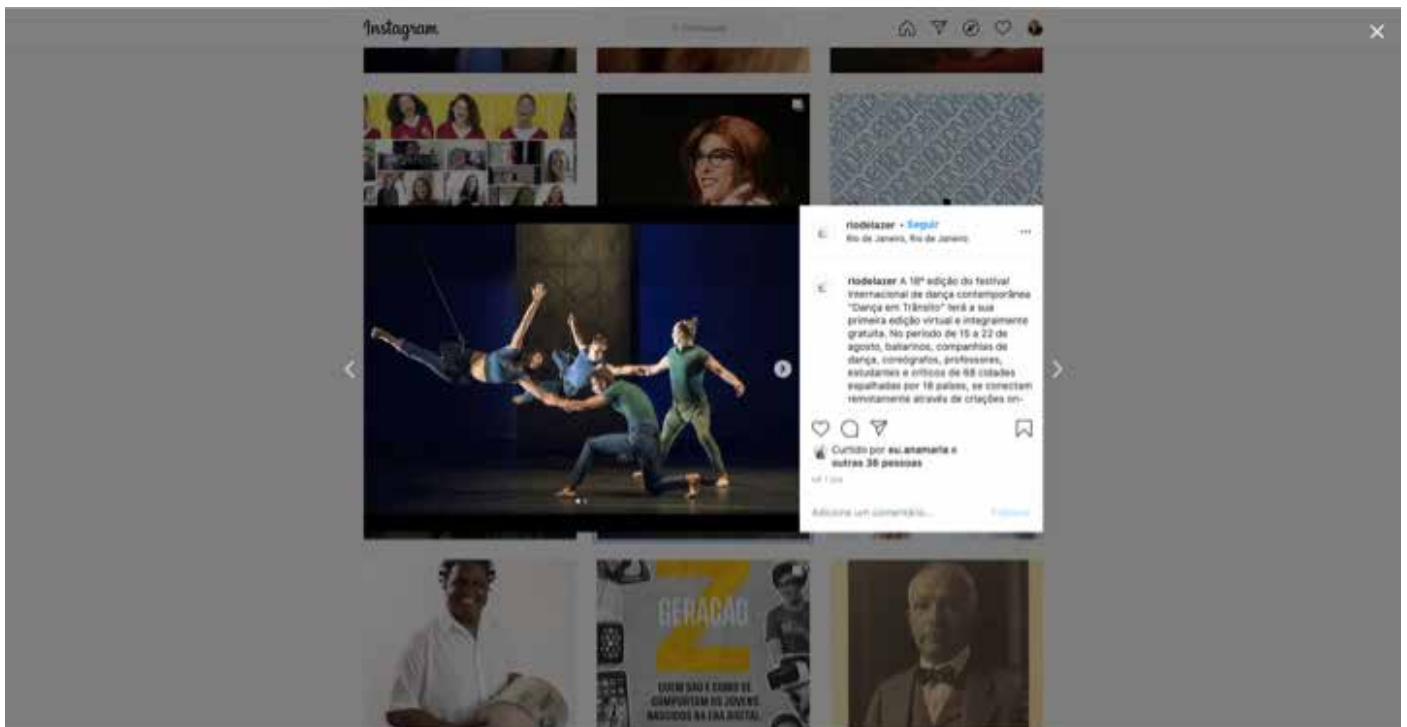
Instagram

Pesquisar

riodelazer • Seguir
Rio de Janeiro, Rio de Janeiro

riodelazer A 18ª edição do festival internacional de dança contemporânea "Dança em Trânsito" terá a sua primeira edição virtual e integralmente gratuita. No período de 15 a 22 de agosto, bailarinos, companhias de dança, coreógrafos, professores, estudantes e críticos de 68 cidades espalhadas por 18 países, se conectam remotamente através de criações on-

Curtido por eu.anamaria e outras 38 pessoas

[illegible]

Adicione um comentário...

Publicar

GERAÇÃO Z

QUEM SÃO E COMO SE COMPORTAM OS JOVENS NASCIDOS NA ERA DIGITAL